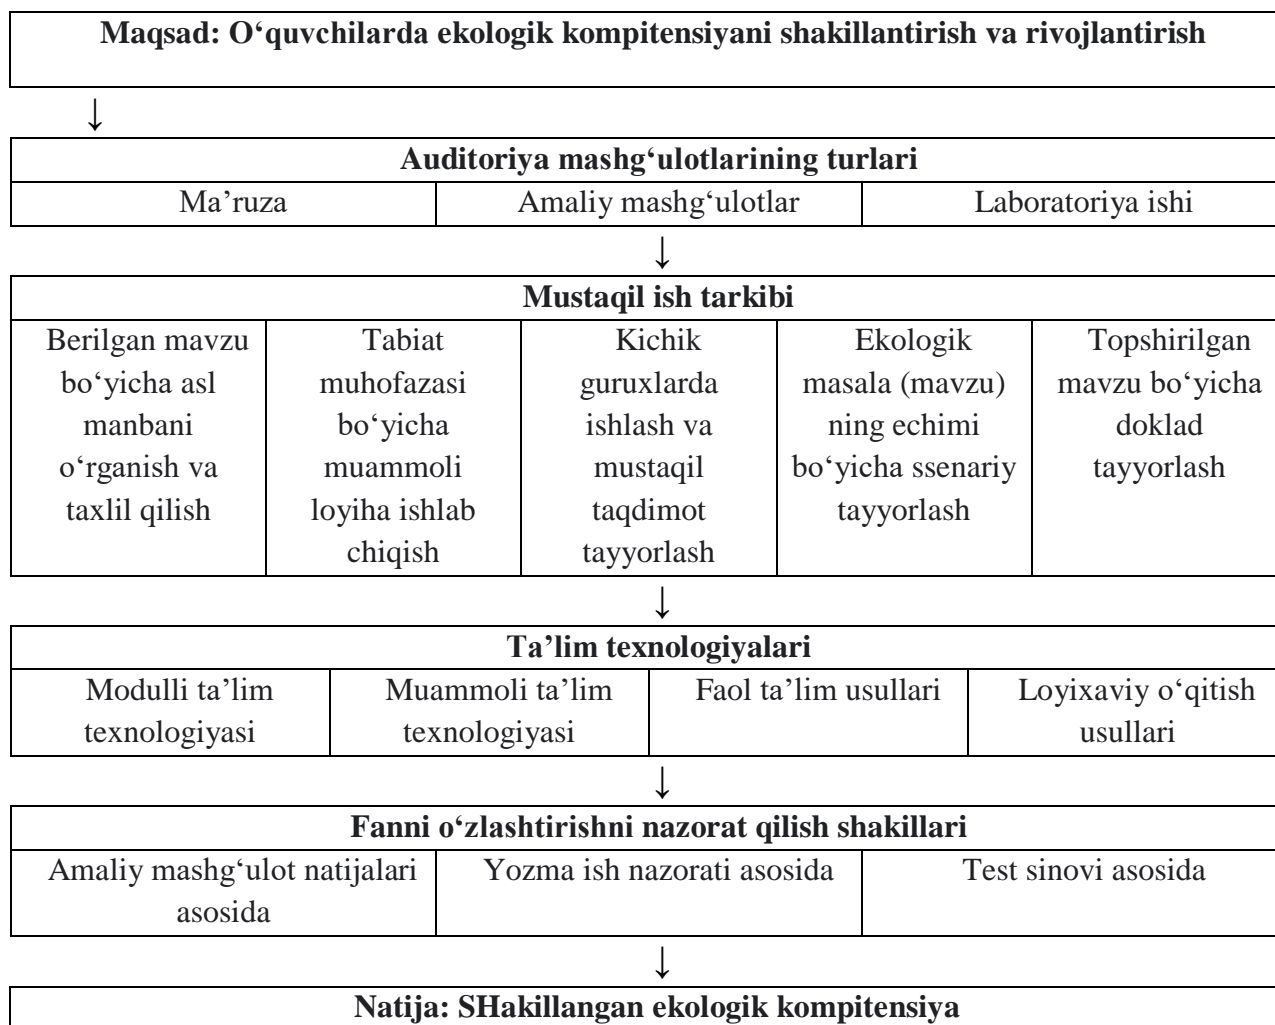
**Maqsad: O‘quvchilarda ekologik kompitensiyani shakillantirish va rivojlantirish**

↓

| **Auditoriya mashg‘ulotlarining turlari** | | |
|---|---|---|
| Ma’ruza | Amaliy mashg‘ulotlar | Laboratoriya ishi |

↓

| **Mustaqil ish tarkibi** | | | | |
|---|---|---|---|---|
| Berilgan mavzu bo‘yicha asl manbani o‘rganish va taxlil qilish | Tabiat muhofazasi bo‘yicha muammoli loyiha ishlab chiqish | Kichik guruxlarda ishlash va mustaqil taqdimot tayyorlash | Ekologik masala (mavzu) ning echimi bo‘yicha ssenariy tayyorlash | Topshirilgan mavzu bo‘yicha doklad tayyorlash |

↓

| **Ta’lim texnologiyalari** | | | |
|---|---|---|---|
| Modulli ta’lim texnologiyasi | Muammoli ta’lim texnologiyasi | Faol ta’lim usullari | Loyixaviy o‘qitish usullari |

↓

| **Fanni o‘zlashtirishni nazorat qilish shakillari** | | |
|---|---|---|
| Amaliy mashg‘ulot natijalari asosida | Yozma ish nazorati asosida | Test sinovi asosida |

↓

**Natija: SHakillangan ekologik kompitensiya**